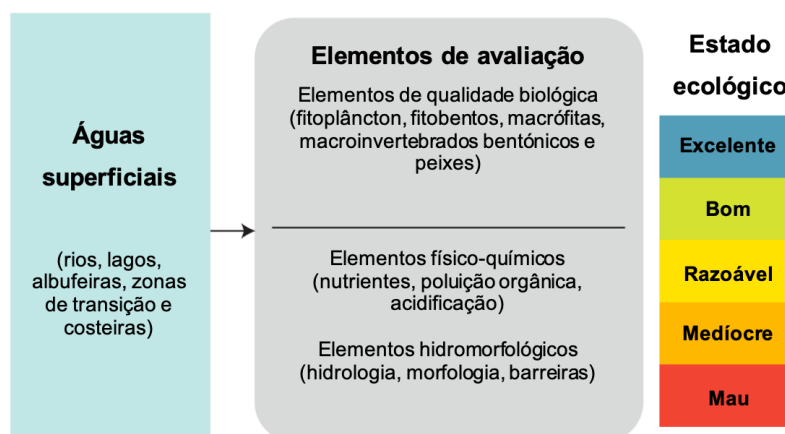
Águas superficiais

(rios, lagos, albufeiras, zonas de transição e costeiras)

Elementos de avaliação

Elementos de qualidade biológica (fitoplâncton, fitobentos, macrófitas, macroinvertebrados bentónicos e peixes)

Elementos físico-químicos (nutrientes, poluição orgânica, acidificação)

Elementos hidromorfológicos (hidrologia, morfologia, barreiras)

Estado ecológico

Excelente

Bom

Razoável

Medíocre

Mau